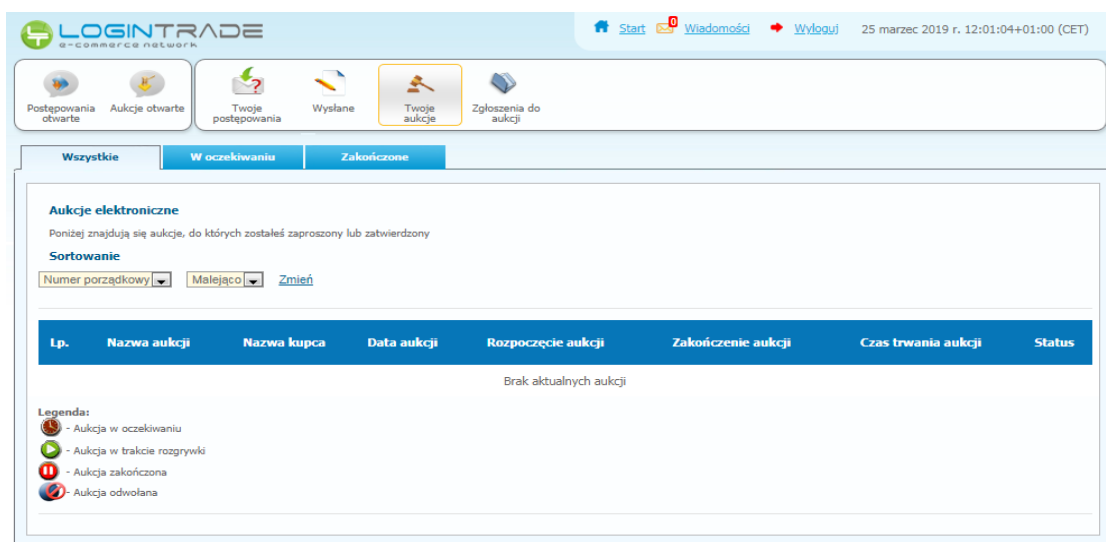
LOGINTRADE
e-commerce network

Start 0 Wiadomości Wyloguj 25 marzec 2019 r. 12:01:04+01:00 (CET)

Postępowania otwarte Aukcje otwarte Twoje postępowania Wysłane Twoje aukcje Zgłoszenia do aukcji

Wszystkie W oczekiwaniu Zakończone

Aukcje elektroniczne

Poniżej znajdują się aukcje, do których zostałeś zaproszony lub zatwierdzony

Sortowanie

Numer porządkowy Malejąco Zmień

| Lp. | Nazwa aukcji | Nazwa kupca | Data aukcji | Rozpoczęcie aukcji | Zakończenie aukcji | Czas trwania aukcji | Status |
|---|---|---|---|---|---|---|---|

Brak aktualnych aukcji

Legenda:
- Aukcja w oczekiwaniu
- Aukcja w trakcie rozgrywki
- Aukcja zakończona
- Aukcja odwołana